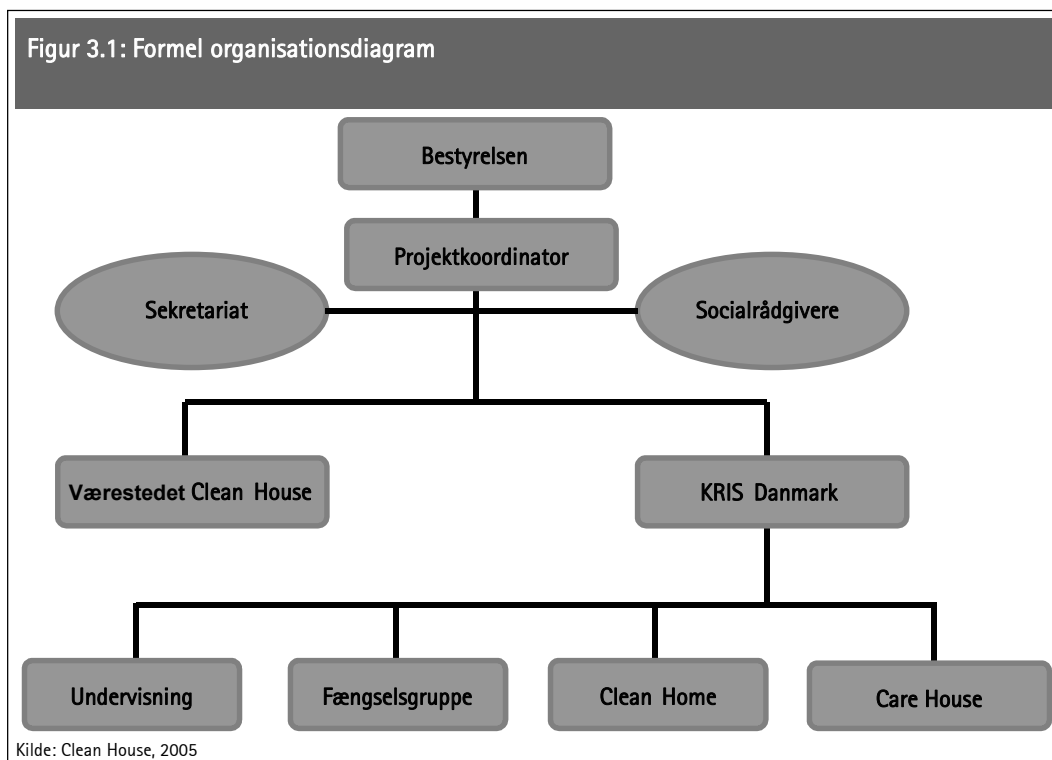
Figur 3.1: Formel organisationsdiagram

Bestyrelsen

Projektkoordinator

Sekretariat

Socialrådgivere

Værestedet Clean House

KRIS Danmark

Undervisning

Fængselsgruppe

Clean Home

Care House

Kilde: Clean House, 2005